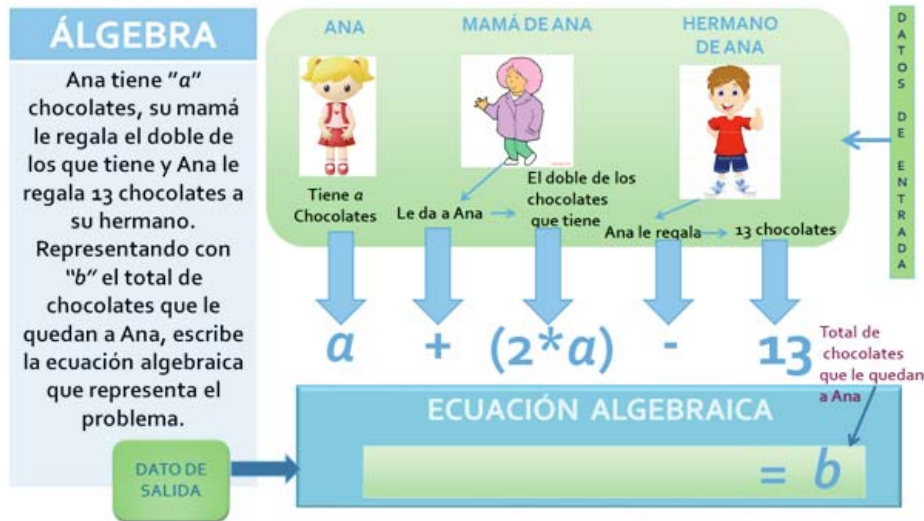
ÁLGEBRA

Ana tiene "$a$" chocolates, su mamá le regala el doble de los que tiene y Ana le regala 13 chocolates a su hermano. Representando con "$b$" el total de chocolates que le quedan a Ana, escribe la ecuación algebraica que representa el problema.

ANA

MAMÁ DE ANA

HERMANO DE ANA

DATOS DE ENTRADA

Tiene $a$ Chocolates

Le da a Ana

El doble de los chocolates que tiene

Ana le regala

13 chocolates

$a$ + $(2*a)$ - 13

Total de chocolates que le quedan a Ana

ECUACIÓN ALGEBRAICA

DATO DE SALIDA

$= b$